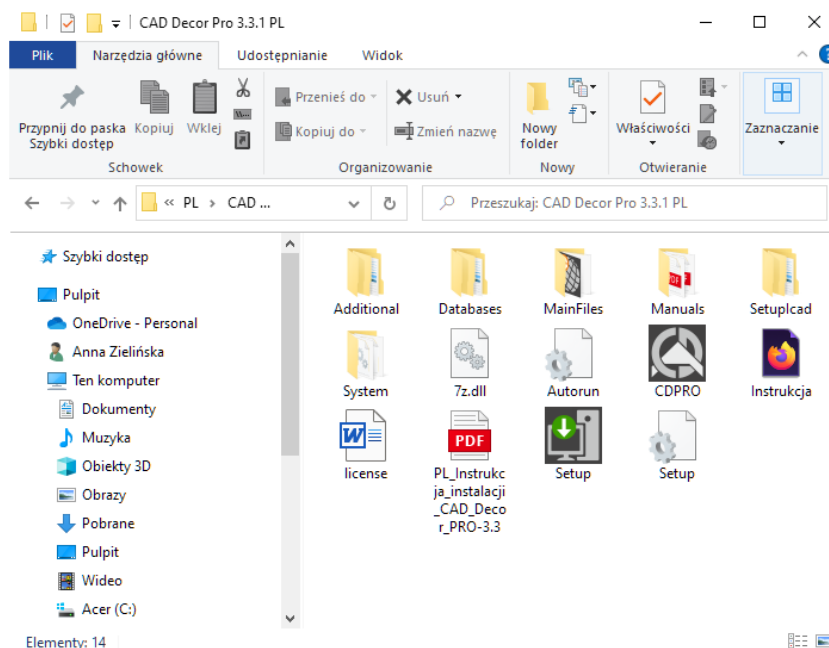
CAD Decor Pro 3.3.1 PL

Plik | Narzędzia główne | Udostępnianie | Widok

Przypnij do paska Szybki dostęp | Kopiuj | Wklej
Schowek

Przenieś do | Usuń | Kopiuj do | Zmień nazwę
Organizowanie

Nowy folder
Nowy

Właściwości
Otwieranie

Zaznaczanie

« PL > CAD ...

Przeszukaj: CAD Decor Pro 3.3.1 PL

Szybki dostęp
Pulpit
OneDrive - Personal
Anna Zielińska
Ten komputer
Dokumenty
Muzyka
Obiekty 3D
Obrazy
Pobrane
Pulpit
Wideo
Acer (C:)

Additional
Databases
MainFiles
Manuals
Setuplcad
System
7z.dll
Autorun
CDPRO
Instrukcja
license
PL_Instrukcja_instalacji_CAD_Decor_PRO-3.3
Setup
Setup

Elementy: 14